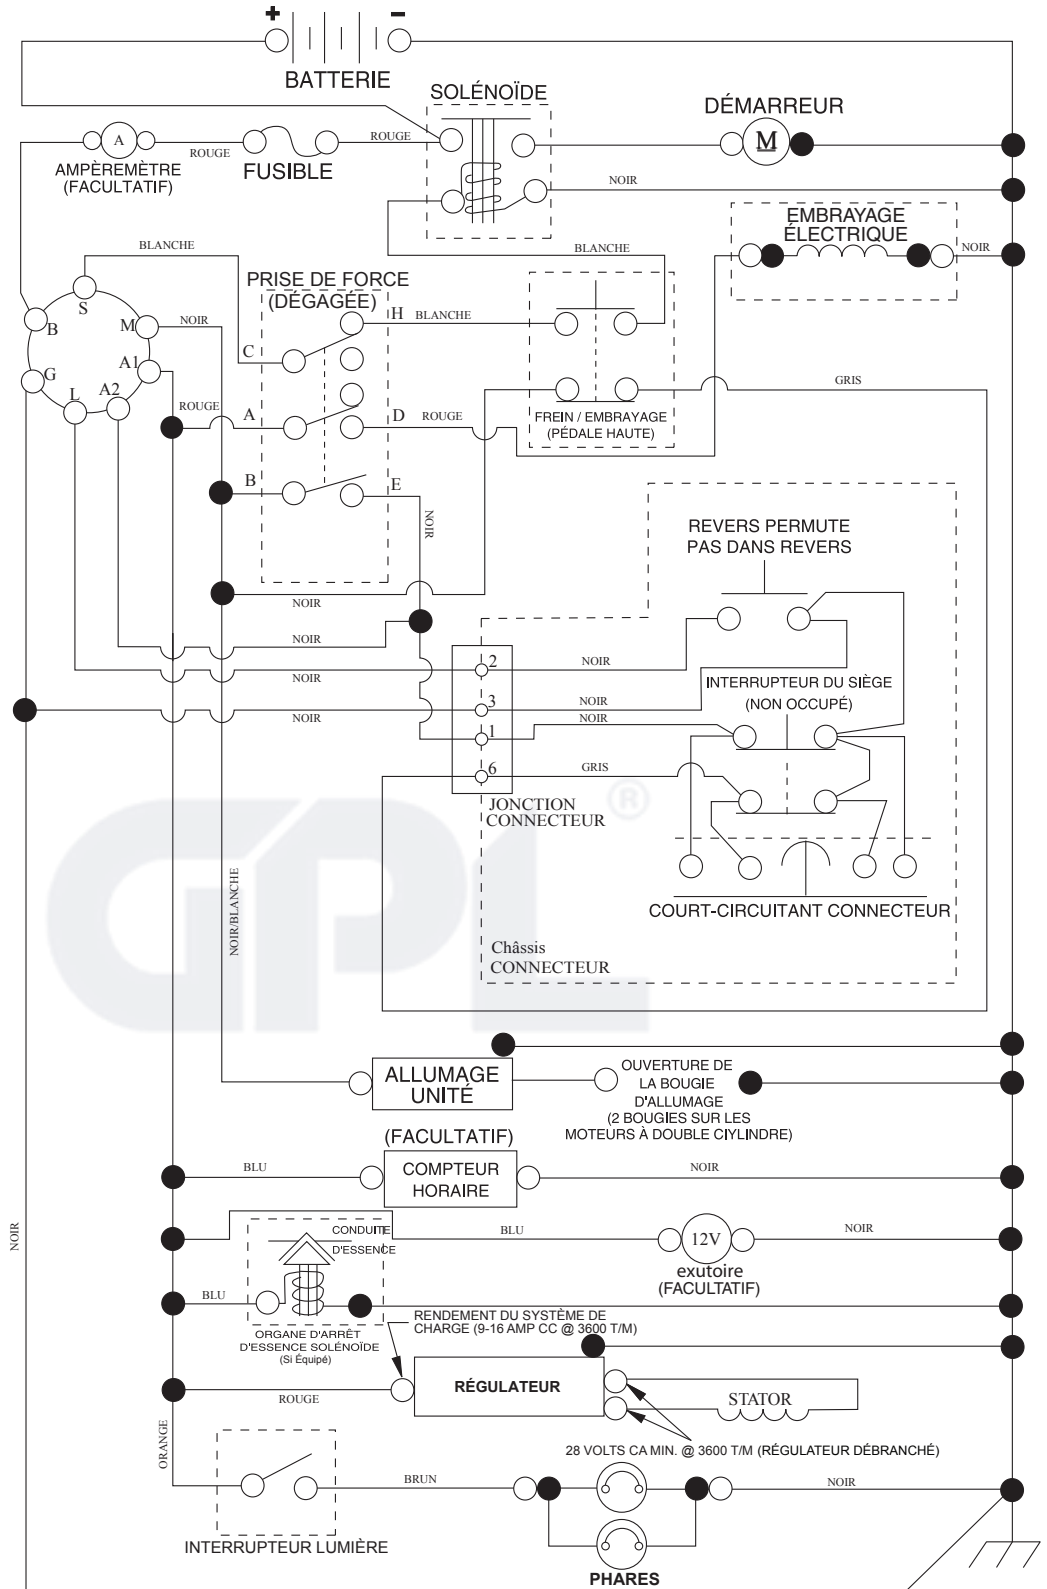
+ −
BATTERIE
SOLÉNOÏDE
DÉMARREUR
M
A
AMPÈREMÈTRE (FACULTATIF)
ROUGE
FUSIBLE
ROUGE
NOIR
EMBRAYAGE ÉLECTRIQUE
NOIR
BLANCHE
BLANCHE
PRISE DE FORCE (DÉGAGÉE)
S
M
NOIR
B
H
BLANCHE
C
A1
G
L
A2
GRIS
ROUGE
A
D
ROUGE
FREIN / EMBRAYAGE (PÉDALE HAUTE)
B
E
NOIR
REVERS PERMUTE PAS DANS REVERS
NOIR
NOIR
NOIR
2
NOIR
NOIR
3
NOIR
INTERRUPTEUR DU SIÈGE (NON OCCUPÉ)
NOIR
1
NOIR
6
GRIS
JONCTION CONNECTEUR
COURT-CIRCUITANT CONNECTEUR
NOIR/BLANCHE
Châssis CONNECTEUR
ALLUMAGE UNITÉ
OUVERTURE DE LA BOUGIE D'ALLUMAGE (2 BOUGIES SUR LES MOTEURS À DOUBLE CIYLINDRE)
(FACULTATIF)
BLU
COMPTEUR HORAIRE
NOIR
NOIR
CONDUITE D'ESSENCE
BLU
12V
NOIR
exutoire (FACULTATIF)
BLU
ORGANE D'ARRÊT D'ESSENCE SOLÉNOÏDE (Si Équipé)
RENDEMENT DU SYSTÈME DE CHARGE (9-16 AMP CC @ 3600 T/M)
RÉGULATEUR
ROUGE
STATOR
28 VOLTS CA MIN. @ 3600 T/M (RÉGULATEUR DÉBRANCHÉ)
ORANGE
BRUN
NOIR
INTERRUPTEUR LUMIÈRE
PHARES